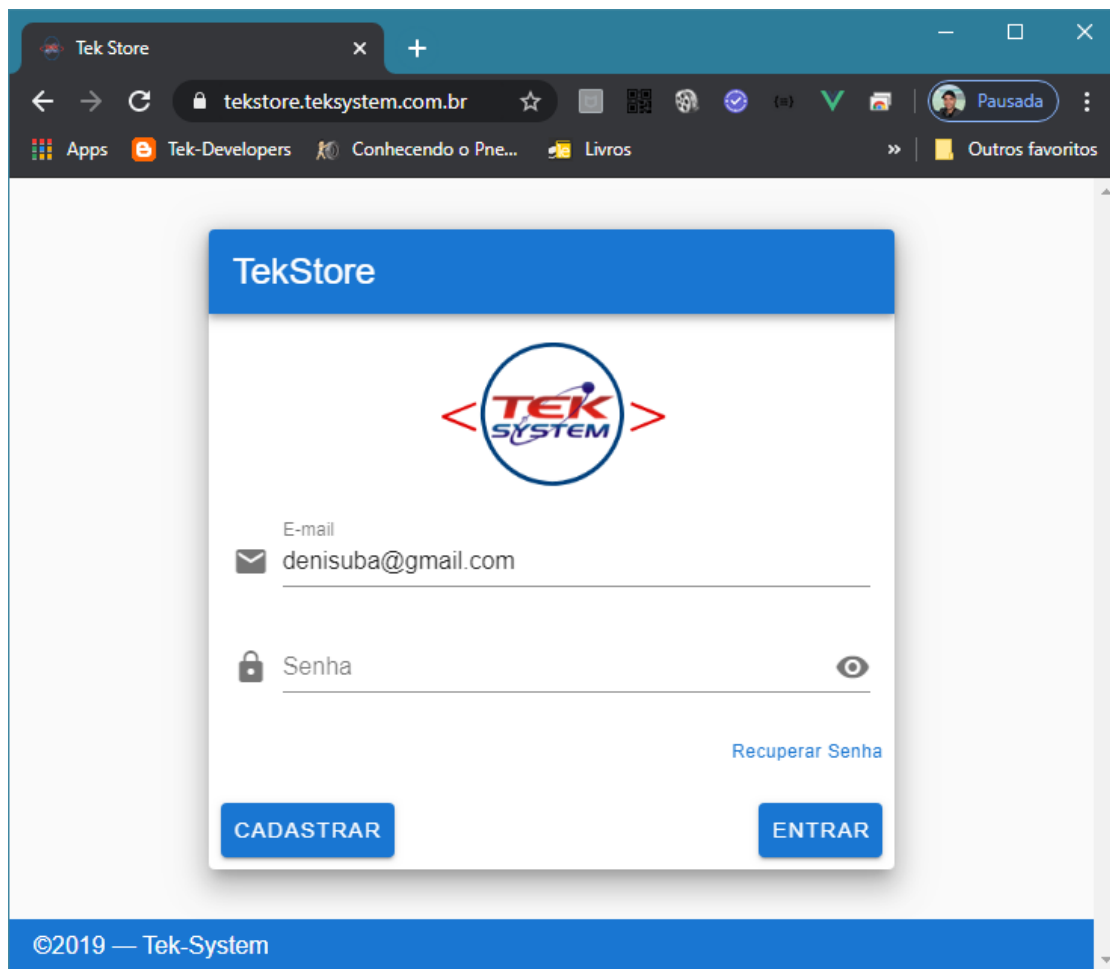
Tek Store
tekstore.teksystem.com.br
Pausada
Apps Tek-Developers Conhecendo o Pne... Livros
Outros favoritos

TekStore

<TEK SYSTEM>

E-mail
denisuba@gmail.com

Senha

Recuperar Senha

CADASTRAR ENTRAR

©2019 — Tek-System